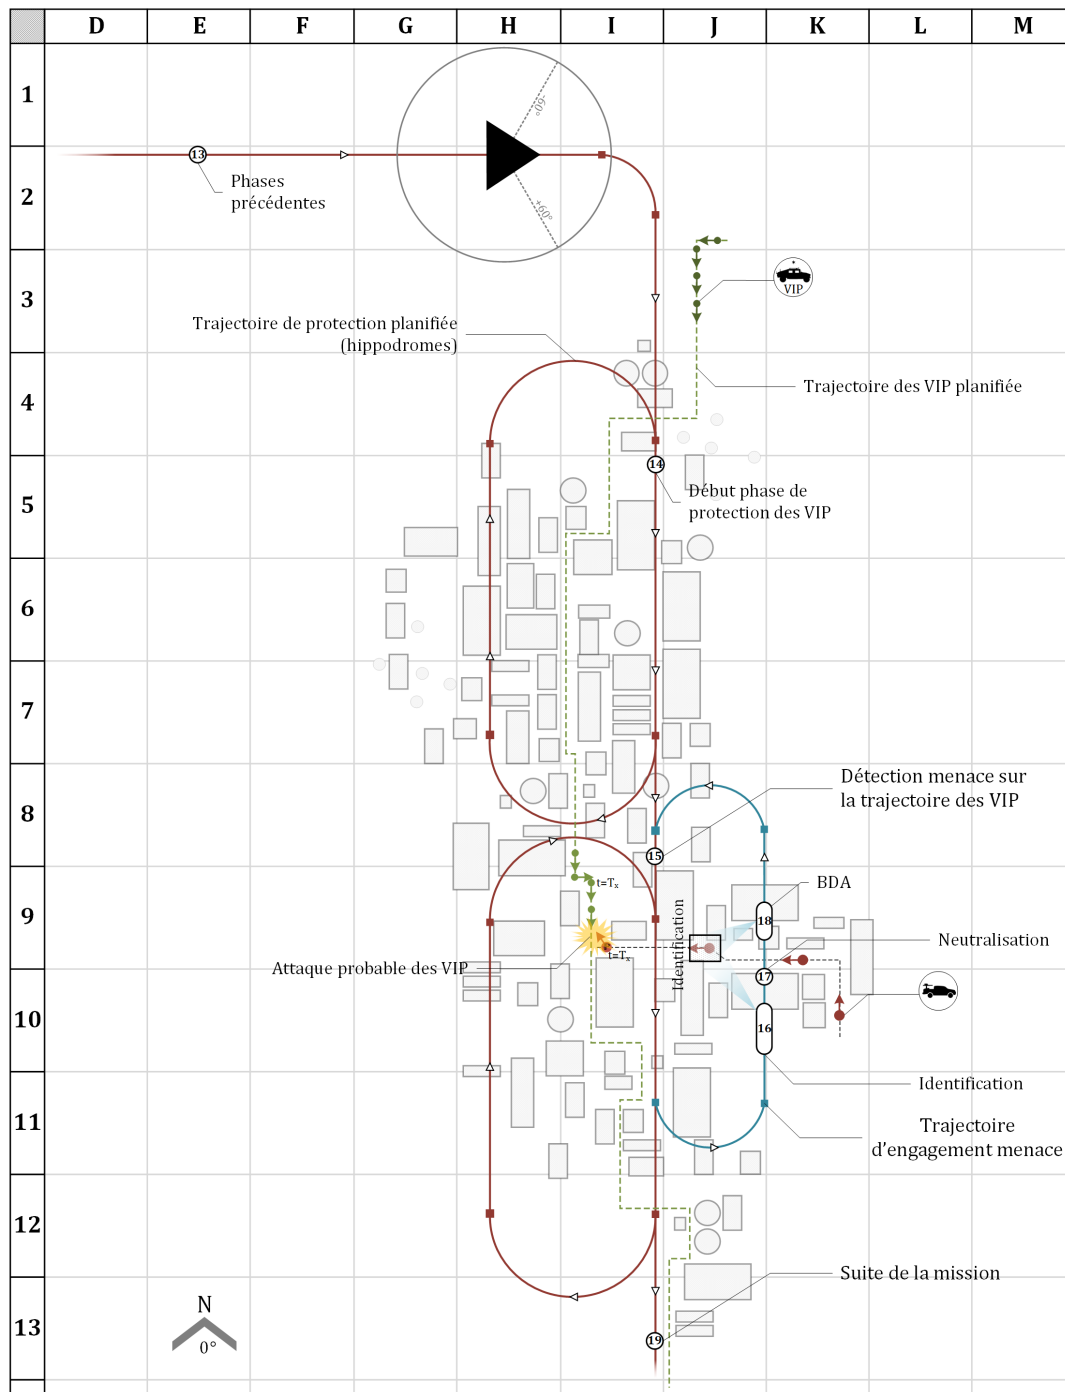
| | D | E | F | G | H | I | J | K | L | M |
|---|---|---|---|---|---|---|---|---|---|---|
| 1 | | | | | | | | | | |
| 2 | | | | | | | | | | |
| 3 | | | | | | | | | | |
| 4 | | | | | | | | | | |
| 5 | | | | | | | | | | |
| 6 | | | | | | | | | | |
| 7 | | | | | | | | | | |
| 8 | | | | | | | | | | |
| 9 | | | | | | | | | | |
| 10 | | | | | | | | | | |
| 11 | | | | | | | | | | |
| 12 | | | | | | | | | | |
| 13 | | | | | | | | | | |

-60°

+60°

13

Phases précédentes

VIP

Trajectoire de protection planifiée (hippodromes)

Trajectoire des VIP planifiée

14

Début phase de protection des VIP

Détection menace sur la trajectoire des VIP

15

t=Tx

BDA

18

Identification

Neutralisation

t=Tx

Attaque probable des VIP

17

16

Identification

Trajectoire d'engagement menace

Suite de la mission

N

0°

19